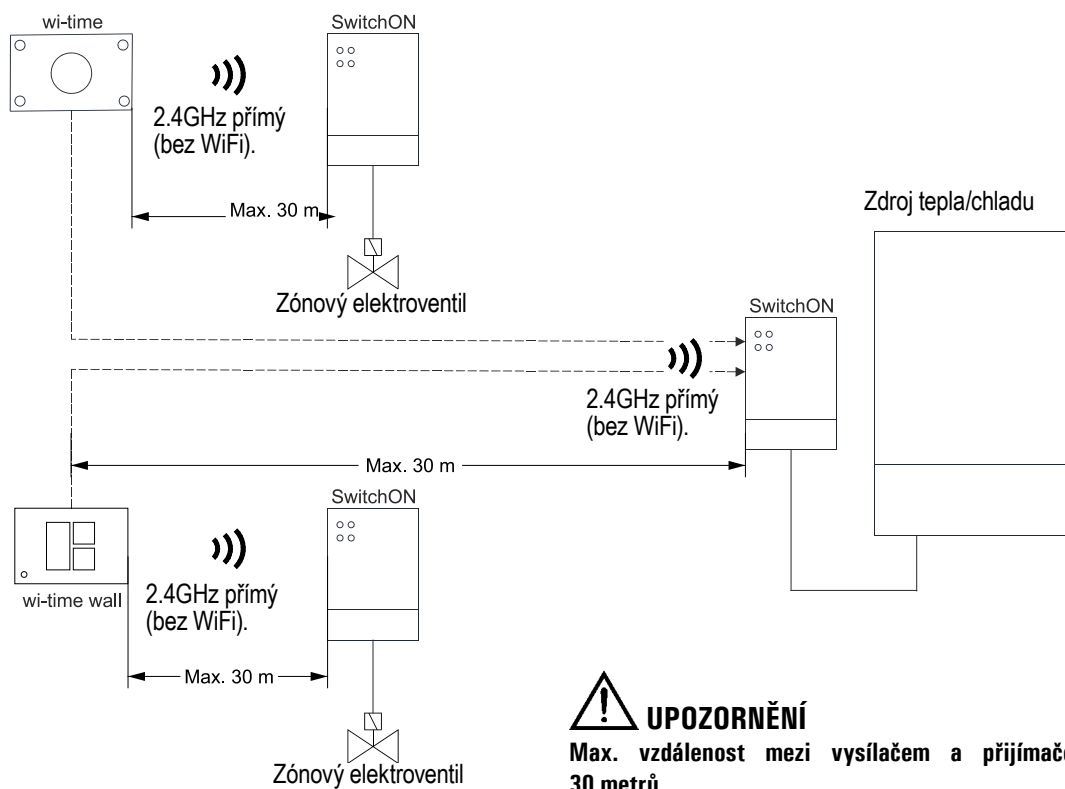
wi-time

SwitchON

2.4GHz přímý (bez WiFi).

Max. 30 m

Zónový elektroventil

Zdroj tepla/chladu

SwitchON

2.4GHz přímý (bez WiFi).

Max. 30 m

SwitchON

wi-time wall

2.4GHz přímý (bez WiFi).

Max. 30 m

Zónový elektroventil

UPOZORNĚNÍ

Max. vzdálenost mezi vysílačem a přijímač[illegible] 30 metrů